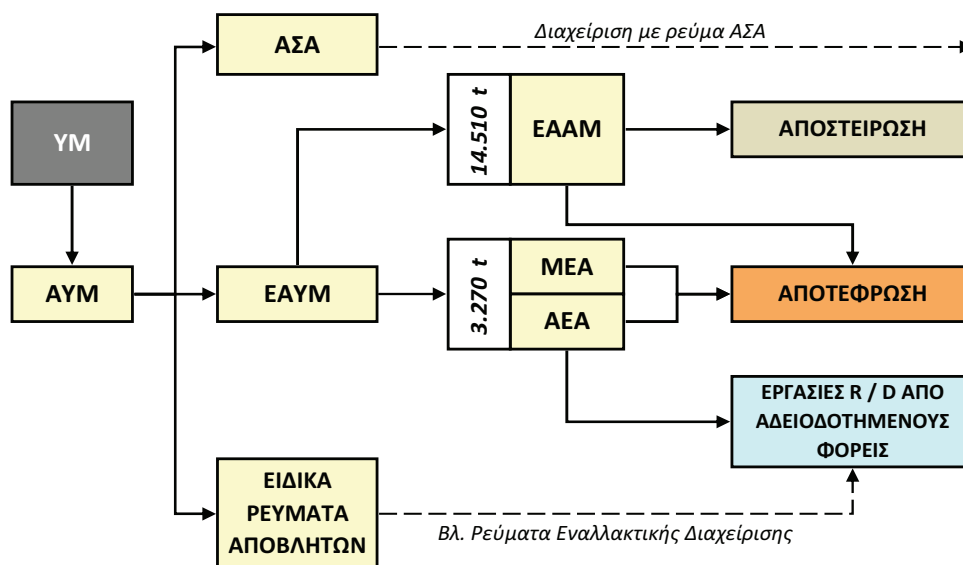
ΑΣΑ

Διαχείριση με ρεύμα ΑΣΑ

ΥΜ

14.510 t

ΕΑΑΜ

ΑΠΟΣΤΕΙΡΩΣΗ

ΑΥΜ

ΕΑΥΜ

3.270 t

ΜΕΑ

ΑΕΑ

ΑΠΟΤΕΦΡΩΣΗ

ΕΡΓΑΣΙΕΣ R / D ΑΠΟ ΑΔΕΙΟΔΟΤΗΜΕΝΟΥΣ ΦΟΡΕΙΣ

ΕΙΔΙΚΑ ΡΕΥΜΑΤΑ ΑΠΟΒΛΗΤΩΝ

Βλ. Ρεύματα Εναλλακτικής Διαχείρισης